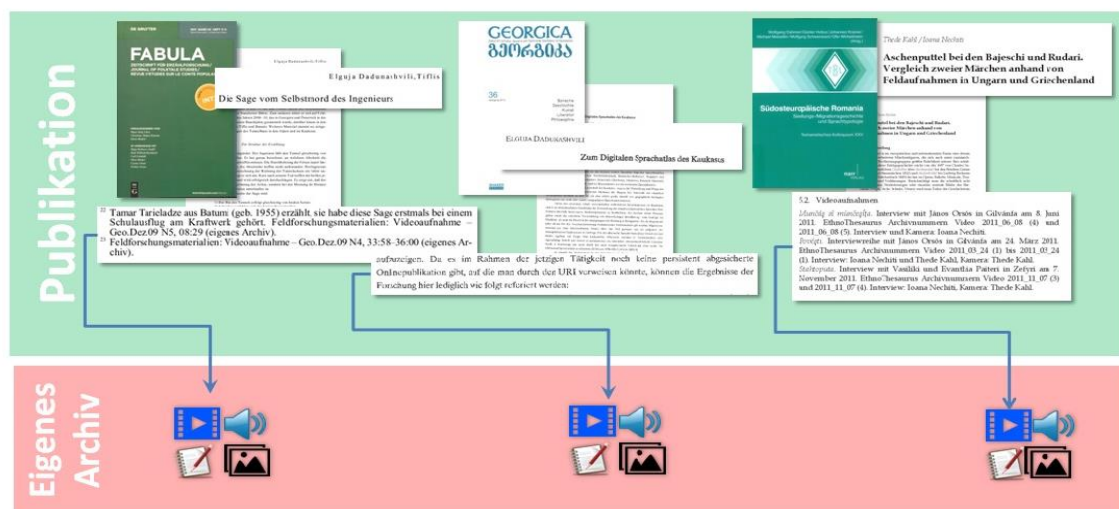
Publikation

DE GRUYTER
FABULA
ZEITSCHRIFT FÜR ERZÄHLFORSCHUNG
JOURNAL OF FOLKTALE STUDIES
REVUE D'ÉTUDES SUR LE CONTE POPULAIRE

Elguja Dadunashvili, Tiflis

Die Sage vom Selbstmord des Ingenieurs

$^{22}$ Tamar Tarieladze aus Batumi (geb. 1955) erzählt, sie habe diese Sage erstmals bei einem Schulausflug am Kraftwerk gehört. Feldforschungsmaterialien: Videoaufnahme – Geo.Dez.09 N5, 08:29 (eigenes Archiv).
$^{23}$ Feldforschungsmaterialien: Videoaufnahme – Geo.Dez.09 N4, 33:58–36:00 (eigenes Archiv).

GEORGICA
გეორგიკა

36

Elguja Dadunashvili

Zum Digitalen Sprachatlas des Kaukasus

aufzuzeigen. Da es im Rahmen der jetzigen Tätigkeit noch keine persistent abgesicherte Onlinepublikation gibt, auf die man durch den URI verweisen könnte, können die Ergebnisse der Forschung hier lediglich wie folgt referiert werden:

Südosteuropäische Romania

Thede Kahl / Ioana Nechiti

Aschenputtel bei den Bajeschi und Rudari. Vergleich zweier Märchen anhand von Feldaufnahmen in Ungarn und Griechenland

5.2. Videoaufnahmen
Mundăg şi mândruţa. Interview mit János Orsós in Gilvánfa am 8. Juni 2011. EthnoThesaurus Archivnummern Video 2011_06_08 (4) und 2011_06_08 (5). Interview und Kamera: Ioana Nechiti.
Broişti. Interviewreihe mit János Orsós in Gilvánfa am 24. März 2011. EthnoThesaurus Archivnummern Video 2011_03_24 (3) bis 2011_03_24 (1). Interview: Ioana Nechiti und Thede Kahl, Kamera: Thede Kahl.
Stahtopuţa. Interview mit Vasiliki und Evantlia Paiteri in Zefyri am 7. November 2011. EthnoThesaurus Archivnummern Video 2011_11_07 (3) und 2011_11_07 (4). Interview: Ioana Nechiti, Kamera: Thede Kahl.

Eigenes Archiv